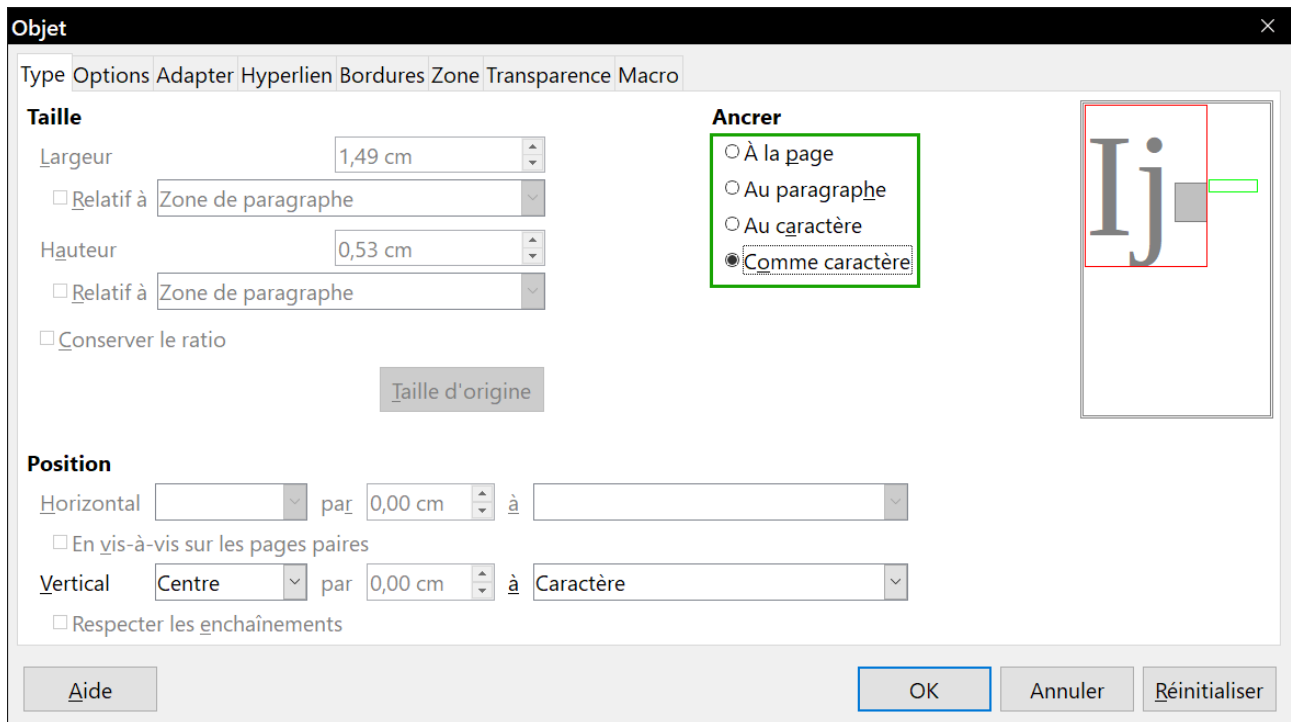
Objet

Type Options Adapter Hyperlien Bordures Zone Transparence Macro

Taille

Largeur 1,49 cm

Relatif à Zone de paragraphe

Hauteur 0,53 cm

Relatif à Zone de paragraphe

Conserver le ratio

Taille d'origine

Ancrer

À la page

Au paragraphe

Au caractère

Comme caractère

Ij

Position

Horizontal par 0,00 cm à

En vis-à-vis sur les pages paires

Vertical Centre par 0,00 cm à Caractère

Respecter les enchaînements

Aide

OK Annuler Réinitialiser